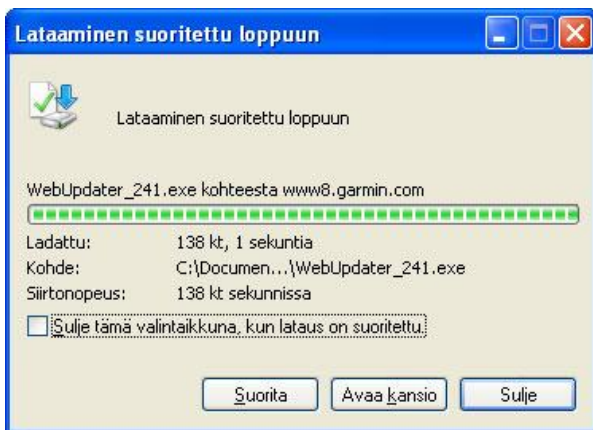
Lataaminen suoritettu loppuun

Lataaminen suoritettu loppuun

WebUpdater_241.exe kohteesta www8.garmin.com

Ladattu: 138 kt, 1 sekuntia
Kohde: C:\Documen...\WebUpdater_241.exe
Siirtonopeus: 138 kt sekunnissa

Sulje tämä valintaikkuna, kun lataus on suoritettu.

Suorita
Avaa kansio
Sulje